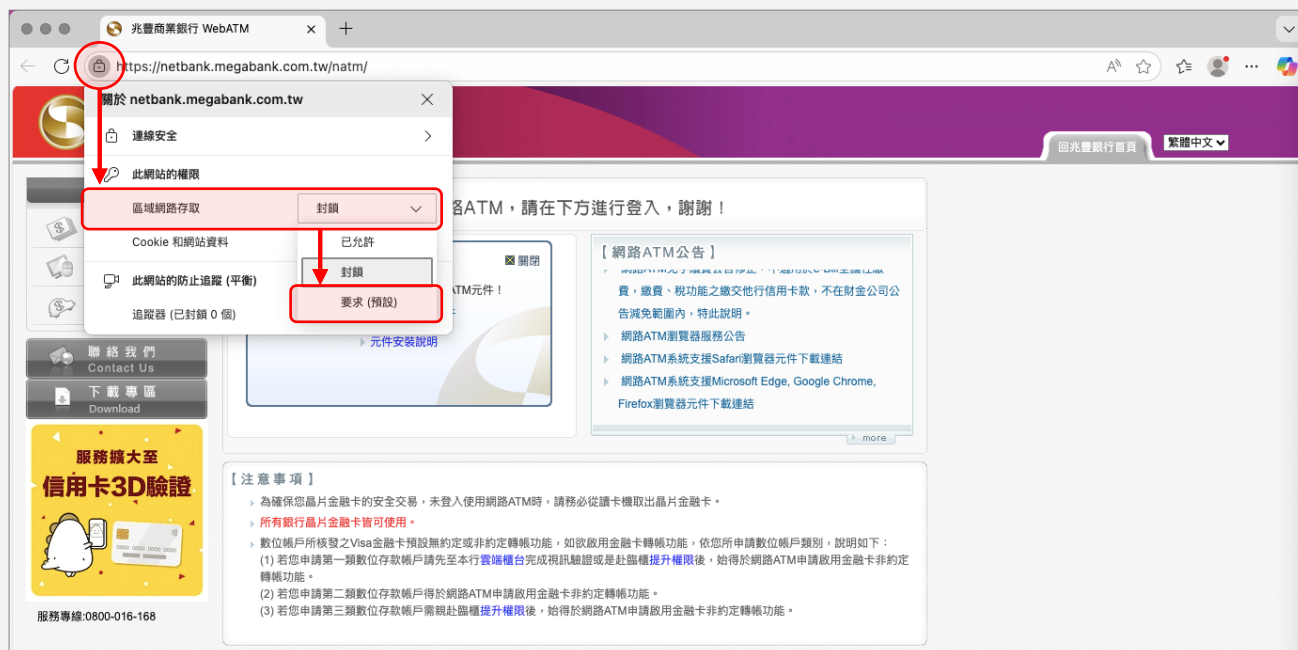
兆豐商業銀行 WebATM

https://netbank.megabank.com.tw/natm/

關於 netbank.megabank.com.tw

連線安全

此網站的權限

區域網路存取

封鎖

Cookie 和網站資料

已允許

封鎖

此網站的防止追蹤 (平衡)

要求 (預設)

追蹤器 (已封鎖 0 個)

回兆豐銀行首頁

繁體中文

路ATM，請在下方進行登入，謝謝！

關閉

ATM元件！

元件安裝說明

【 網路ATM公告 】

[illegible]

費，繳費、稅功能之繳交他行信用卡款，不在財金公司公告減免範圍內，特此說明。

網路ATM瀏覽器服務公告

網路ATM系統支援Safari瀏覽器元件下載連結

網路ATM系統支援Microsoft Edge, Google Chrome, Firefox瀏覽器元件下載連結

more

聯絡我們
Contact Us

下載專區
Download

服務擴大至
信用卡3D驗證

服務專線:0800-016-168

【 注 意 事 項 】

為確保您晶片金融卡的安全交易，未登入使用網路ATM時，請務必從讀卡機取出晶片金融卡。

所有銀行晶片金融卡皆可使用。

數位帳戶所核發之Visa金融卡預設無約定或非約定轉帳功能，如欲啟用金融卡轉帳功能，依您所申請數位帳戶類別，說明如下：
(1) 若您申請第一類數位存款帳戶請先至本行雲端櫃台完成視訊驗證或是赴臨櫃提升權限後，始得於網路ATM申請啟用金融卡非約定轉帳功能。
(2) 若您申請第二類數位存款帳戶得於網路ATM申請啟用金融卡非約定轉帳功能。
(3) 若您申請第三類數位存款帳戶需親赴臨櫃提升權限後，始得於網路ATM申請啟用金融卡非約定轉帳功能。